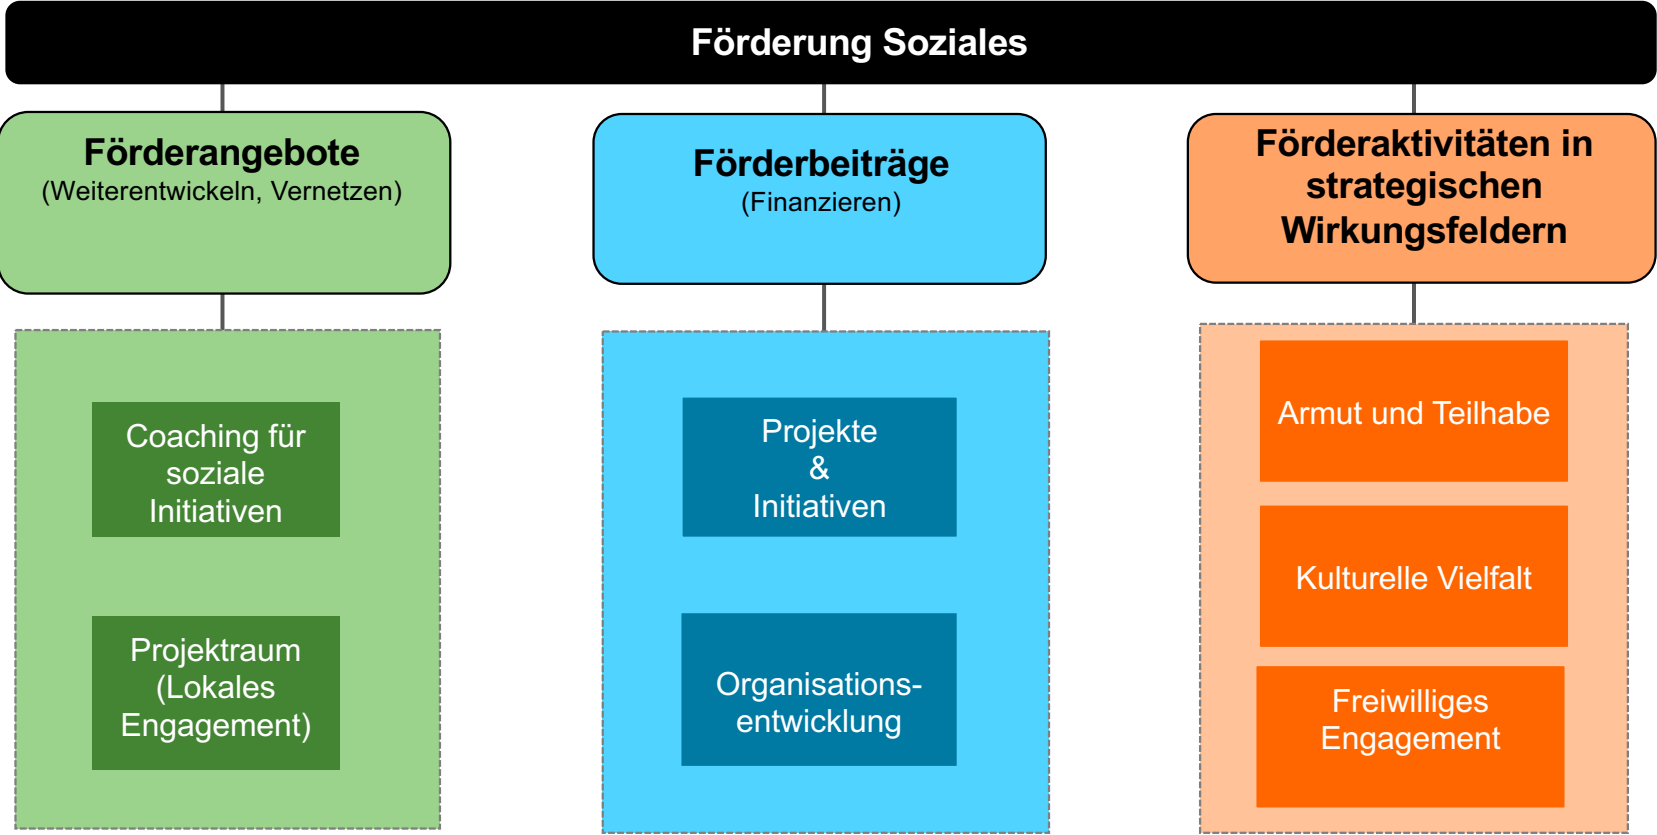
Förderung Soziales

Förderangebote
(Weiterentwickeln, Vernetzen)

Coaching für soziale Initiativen

Projektraum (Lokales Engagement)

Förderbeiträge
(Finanzieren)

Projekte & Initiativen

Organisationsentwicklung

Förderaktivitäten in strategischen Wirkungsfeldern

Armut und Teilhabe

Kulturelle Vielfalt

Freiwilliges Engagement